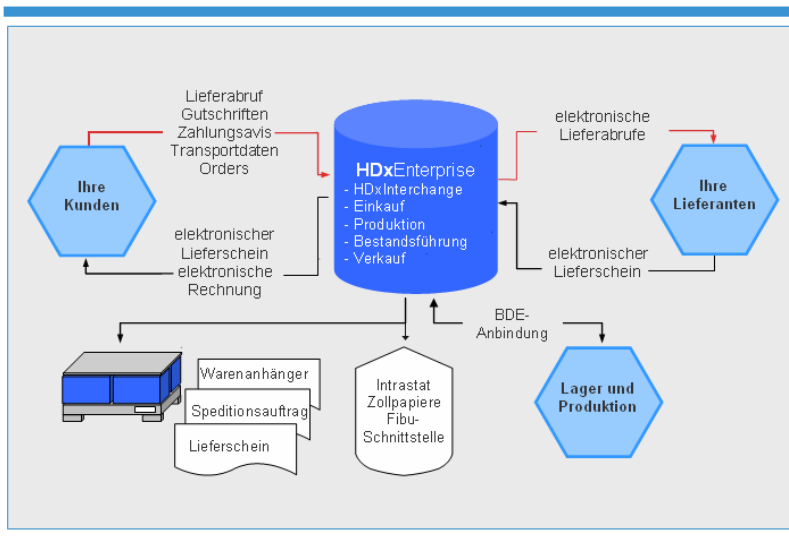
Lieferabruf
Gutschriften
Zahlungsavis
Transportdaten
Orders

Ihre Kunden

elektronischer
Lieferschein
elektronische
Rechnung

HDxEnterprise
- HDxInterchange
- Einkauf
- Produktion
- Bestandsführung
- Verkauf

elektronische
Lieferabrufe

Ihre Lieferanten

elektronischer
Lieferschein

BDE-
Anbindung

Lager und Produktion

Warenanhänger
Speditionsauftrag
Lieferschein

Intrastat
Zollpapiere
Fibu-
Schnittstelle